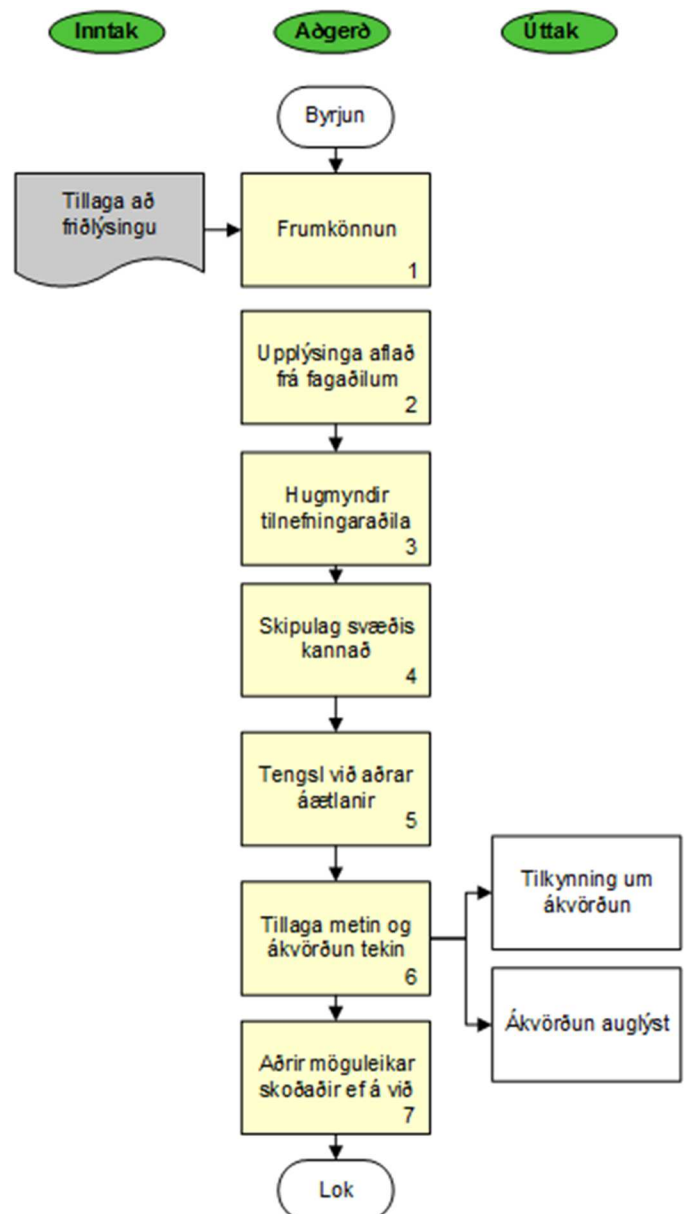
Inntak

Aðgerð

Úttak

Byrjun

Tillaga að friðlýsingu

Frumkönnun
1

Upplýsinga aflað frá fagaðilum
2

Hugmyndir tilnefningaraðila
3

Skipulag svæðis kannað
4

Tengsl við aðrar áætlanir
5

Tillaga metin og ákvörðun tekin
6

Tilkynning um ákvörðun

Ákvörðun auglýst

Aðrir möguleikar skoðaðir ef á við
7

Lok